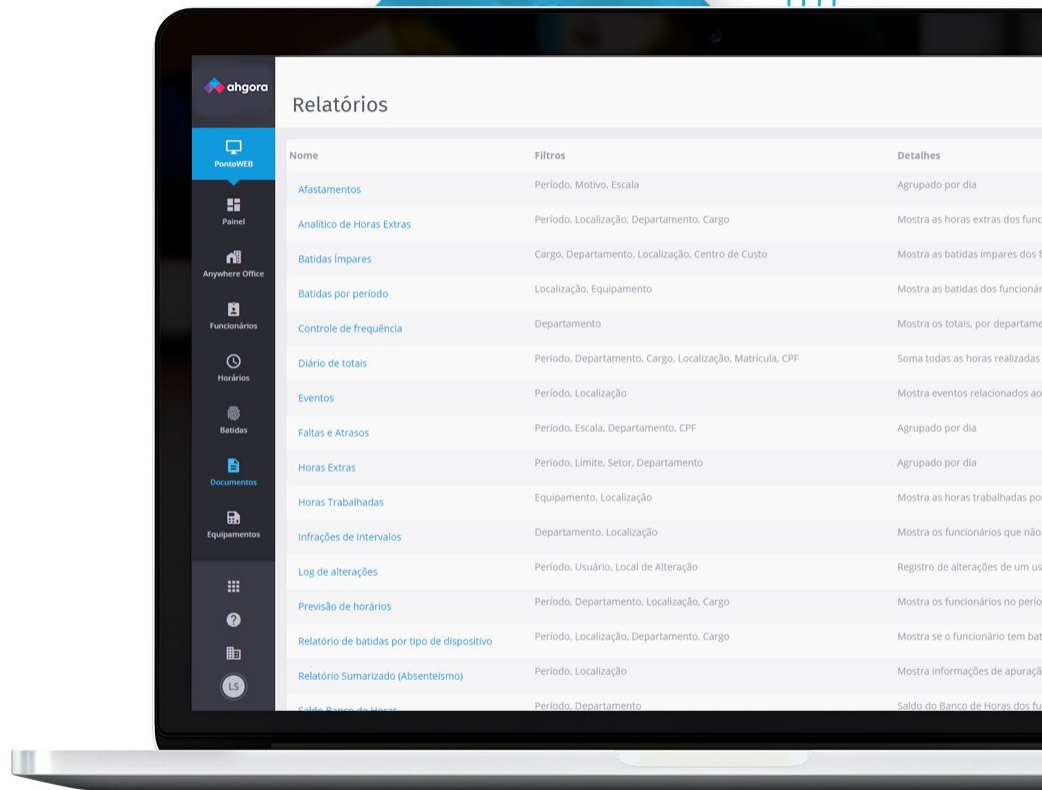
ahgora

PontoWEB
Painel
Anywhere Office
Funcionários
Horários
Batidas
Documentos
Equipamentos

LS

Relatórios

| Nome | Filtros | Detalhes |
|---|---|---|
| Afastamentos | Período, Motivo, Escala | Agrupado por dia |
| Analítico de Horas Extras | Período, Localização, Departamento, Cargo | Mostra as horas extras dos func |
| Batidas ímpares | Cargo, Departamento, Localização, Centro de Custo | Mostra as batidas ímpares dos f |
| Batidas por período | Localização, Equipamento | Mostra as batidas dos funcionár |
| Controle de frequência | Departamento | Mostra os totais, por departame |
| Diário de totais | Período, Departamento, Cargo, Localização, Matrícula, CPF | Soma todas as horas realizadas |
| Eventos | Período, Localização | Mostra eventos relacionados ao |
| Faltas e Atrasos | Período, Escala, Departamento, CPF | Agrupado por dia |
| Horas Extras | Período, Limite, Setor, Departamento | Agrupado por dia |
| Horas Trabalhadas | Equipamento, Localização | Mostra as horas trabalhadas po |
| Infrações de Intervalos | Departamento, Localização | Mostra os funcionários que não |
| Log de alterações | Período, Usuário, Local de Alteração | Registro de alterações de um us |
| Previsão de horários | Período, Departamento, Localização, Cargo | Mostra os funcionários no perío |
| Relatório de batidas por tipo de dispositivo | Período, Localização, Departamento, Cargo | Mostra se o funcionário tem bat |
| Relatório Sumarizado (Absenteísmo) | Período, Localização | Mostra informações de apuraçã |
| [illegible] | Período, Departamento | Saldo do Banco de Horas dos fu |